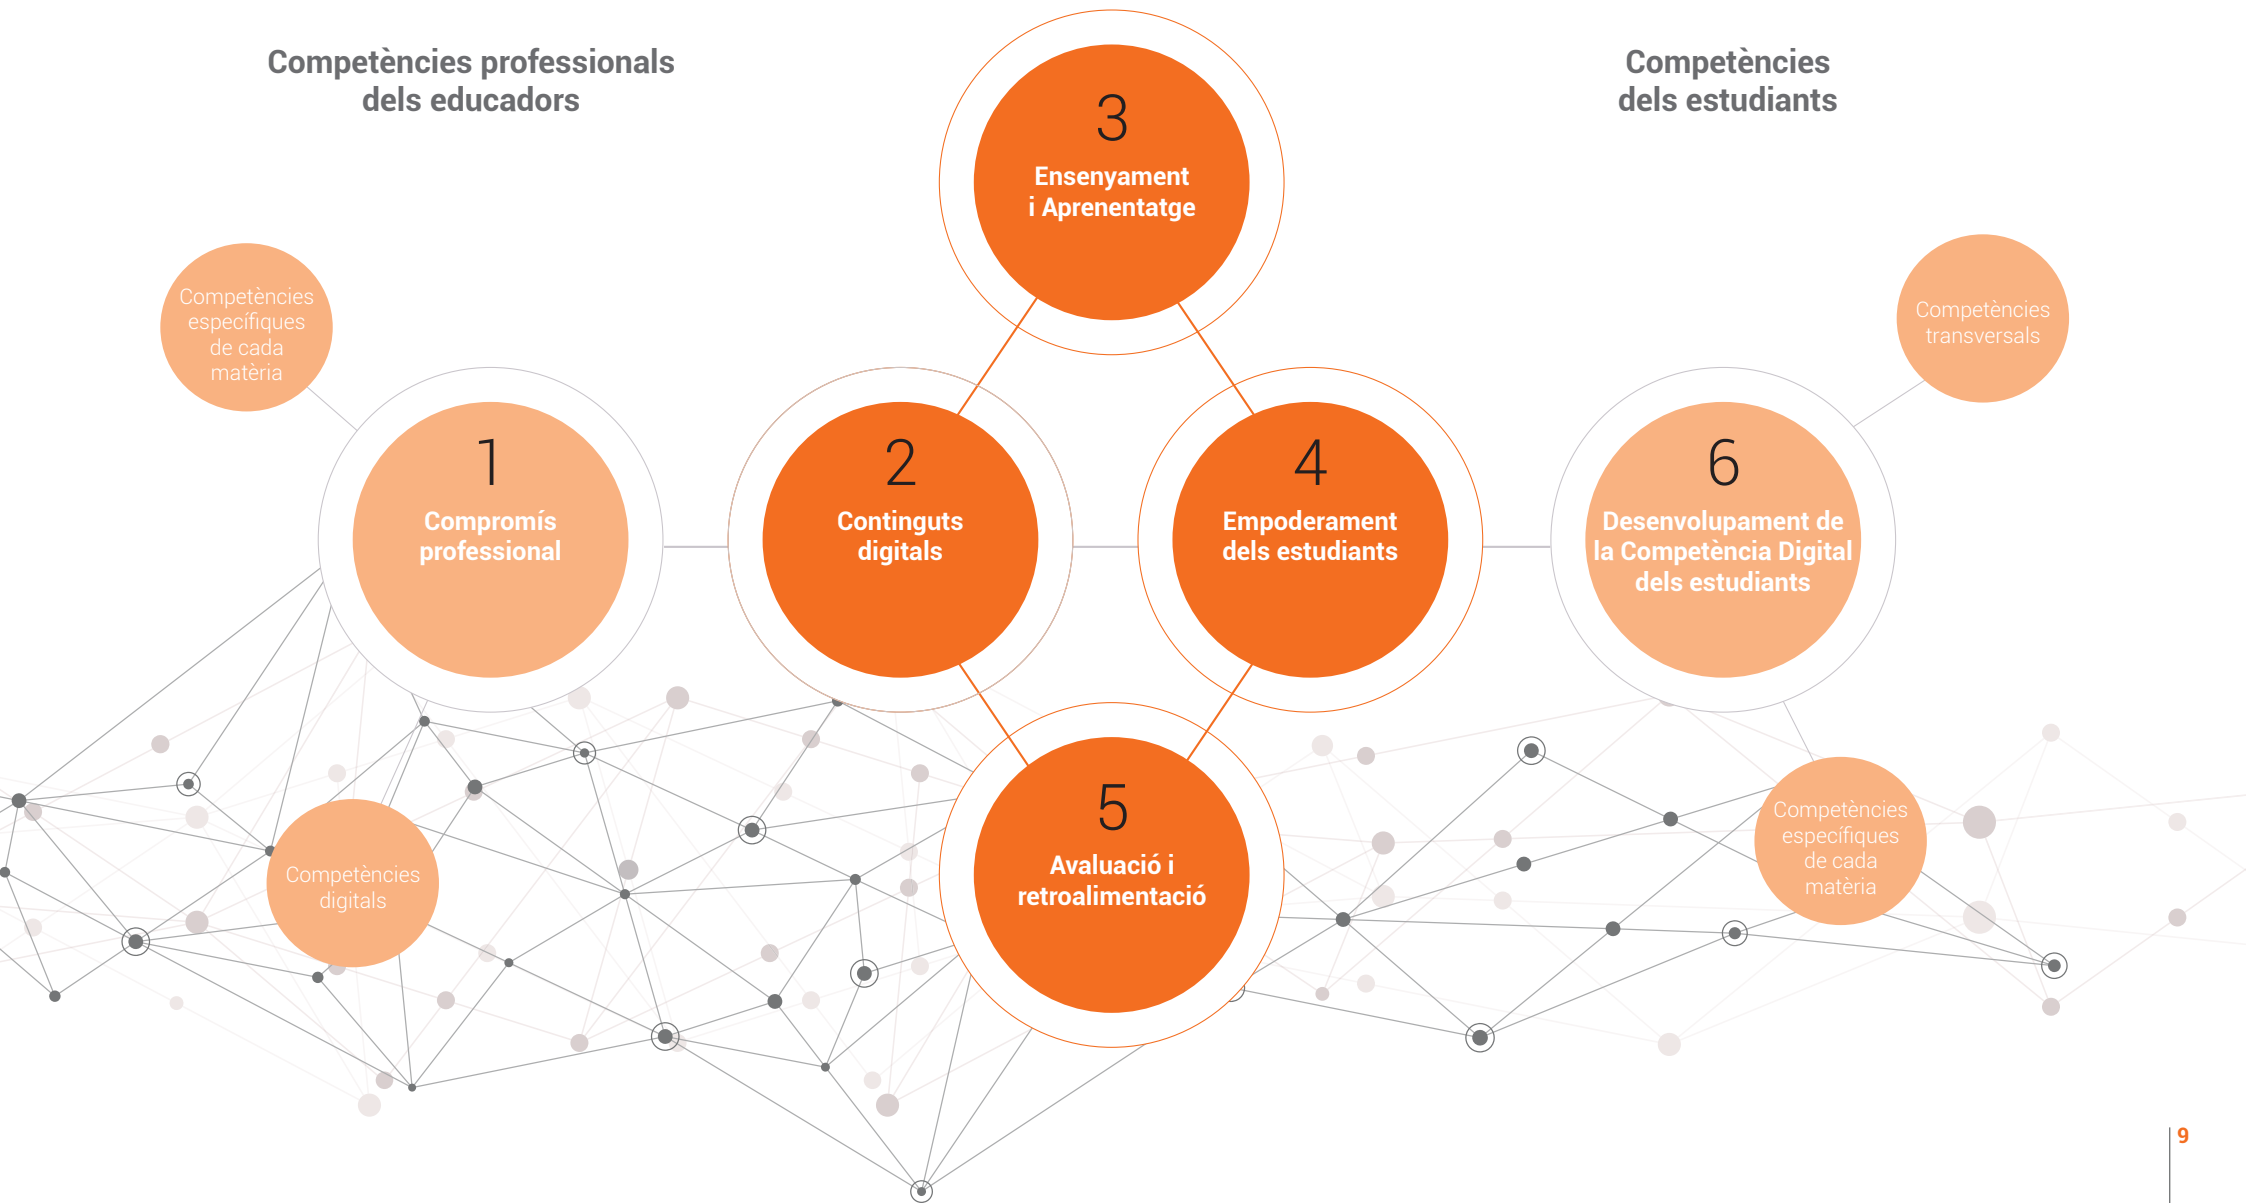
Competències professionals dels educadors

3
Ensenyament i Aprenentatge

Competències dels estudiants

Competències específiques de cada matèria

Competències transversals

1
Compromís professional

2
Continguts digitals

4
Empoderament dels estudiants

6
Desenvolupament de la Competència Digital dels estudiants

Competències digitals

5
Avaluació i retroalimentació

Competències específiques de cada matèria

9